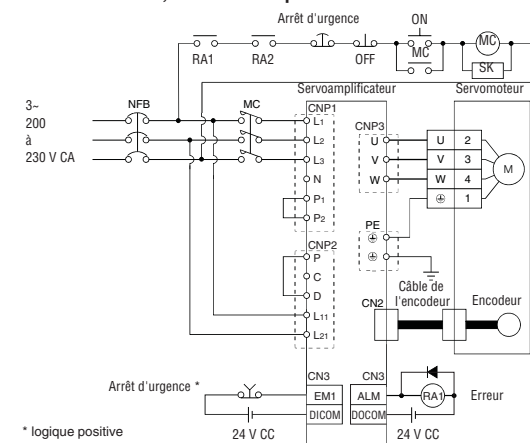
Arrêt d'urgence
ON
RA1
RA2
OFF
MC
MC
SK
Servoamplificateur
Servomoteur
3~
200
à
230 V CA
NFB
MC
CNP1
L1
L2
L3
N
P1
P2
CNP3
U
V
W
U 2
V 3
W 4
⊕ 1
M
PE
CNP2
P
C
D
L11
L21
Câble de l'encodeur
CN2
Encodeur
Arrêt d'urgence *
CN3
EM1
DICOM
CN3
ALM
DOCOM
RA1
Erreur
* logique positive
24 V CC
24 V CC